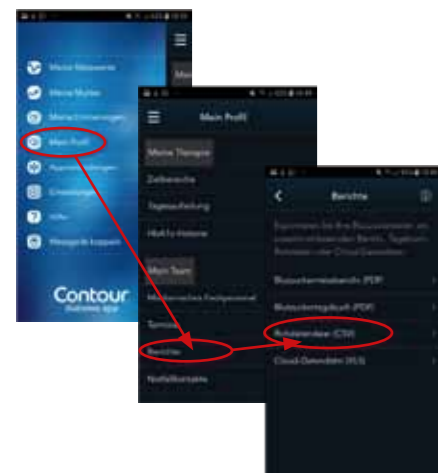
Meine Messwerte
Meine Muster
Meine Erinnerungen
Mein Profil
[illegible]
Einstellungen
Hilfe
Messgerät koppeln
Contour
diabetes app

Mein Profil
Meine Therapie
Zielbereiche
Tageszuordnung
Hilfe-Hinweise
Mein Team
Medizinisches Fachpersonal
Termine
Berichte
Notfallkontakte

Berichte
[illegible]
Blutzuckertrendbericht (PDF)
Blutzuckertagebuch (PDF)
Rohdatendatei (CSV)
Cloud-Datendatei (XLS)